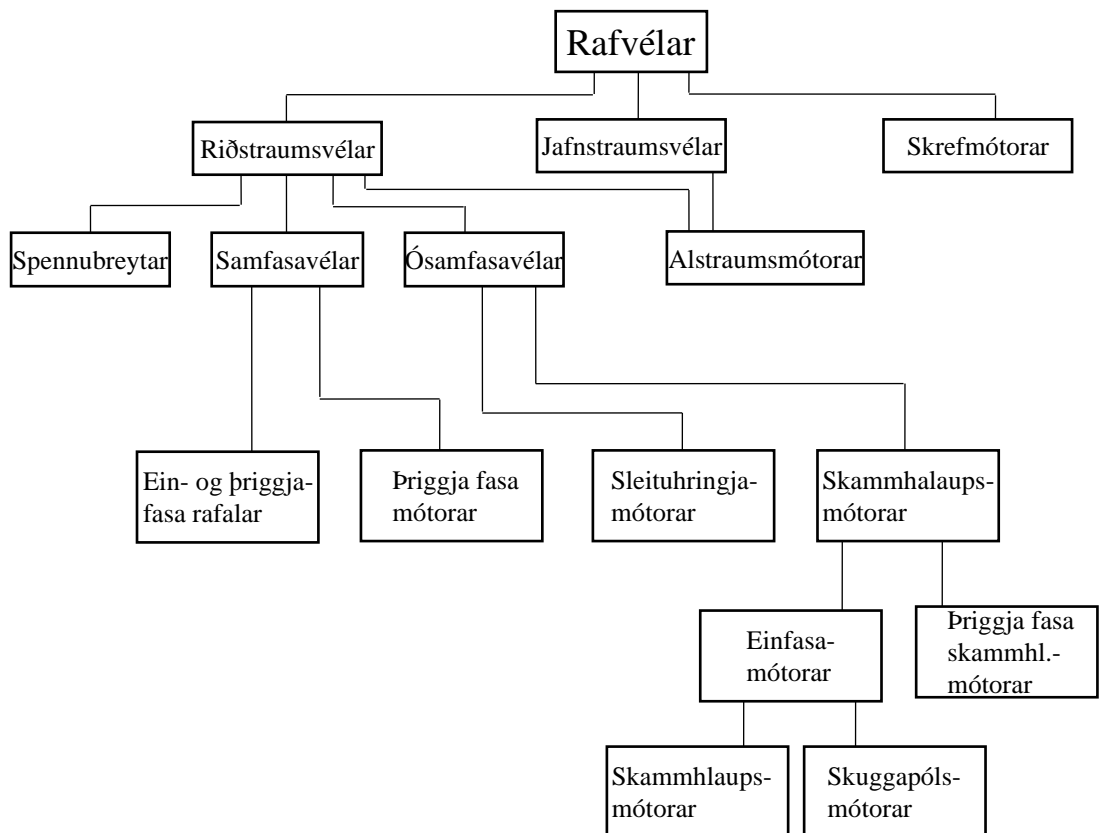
Rafvélar

Riðstraumsvélar

Jafnstraumsvélar

Skrefmótorar

Spennubreytar

Samfasavélar

Ósamfasavélar

Alstraumsmótorar

Ein- og þriggja-
fasa rafalar

Þriggja fasa
mótorar

Sleituhringja-
mótorar

Skammhalaups-
mótorar

Einfasa-
mótorar

Þriggja fasa
skammhl.-
mótorar

Skammhlaups-
mótorar

Skuggapóls-
mótorar